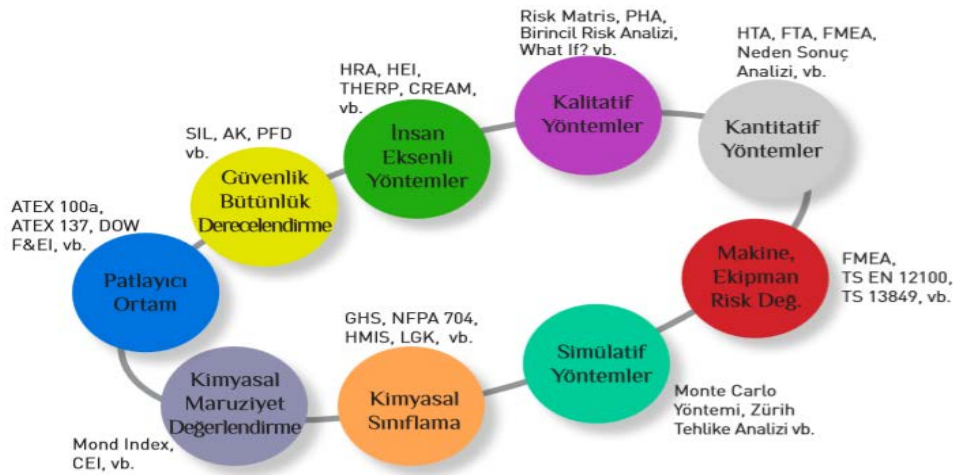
Risk Matris, PHA, Birincil Risk Analizi, What If? vb.

HTA, FTA, FMEA, Neden Sonuç Analizi, vb.

HRA, HEI, THERP, CREAM, vb.

Kalitatif Yöntemler

Kantitatif Yöntemler

SIL, AK, PFD vb.

İnsan Eksenli Yöntemler

Güvenlik Bütünlük Derecelendirme

ATEX 100a, ATEX 137, DOW F&EI, vb.

Makine, Ekipman Risk Değ.

FMEA, TS EN 12100, TS 13849, vb.

Patlayıcı Ortam

GHS, NFPA 704, HMIS, LGK, vb.

Simülatif Yöntemler

Kimyasal Maruziyet Değerlendirme

Kimyasal Sınıflama

Monte Carlo Yöntemi, Zürih Tehlike Analizi vb.

Mond Index, CEI, vb.